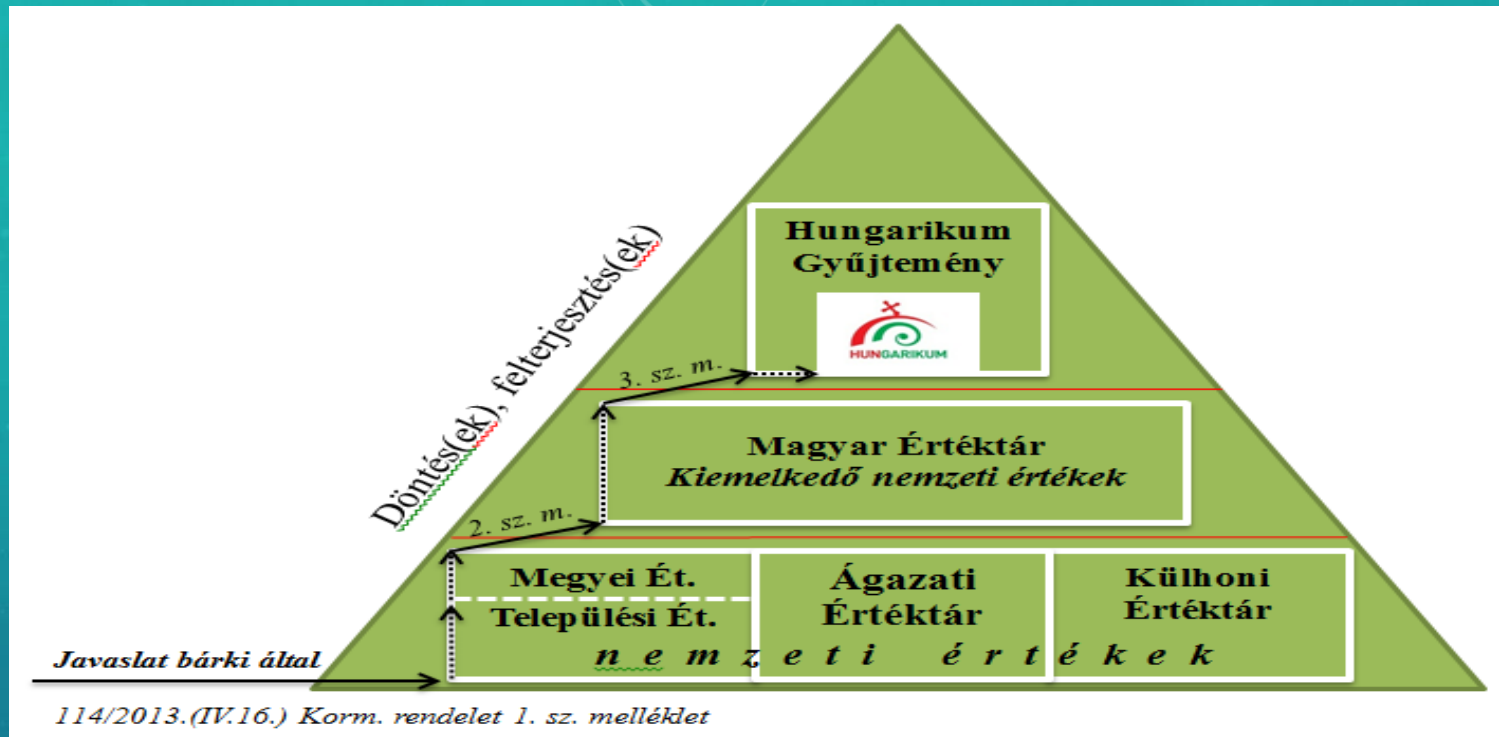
Döntés(ek), felterjesztés(ek)

Hungarikum
Gyűjtemény

HUNGARIKUM

3. sz. m.

Magyar Értéktár
Kiemelkedő nemzeti értékek

2. sz. m.

Megyei Ét.
Települési Ét.

Ágazati
Értéktár

Külhoni
Értéktár

n e m z e t i é r t é k e k

Javaslat bárki által

114/2013.(IV.16.) Korm. rendelet 1. sz. melléklet